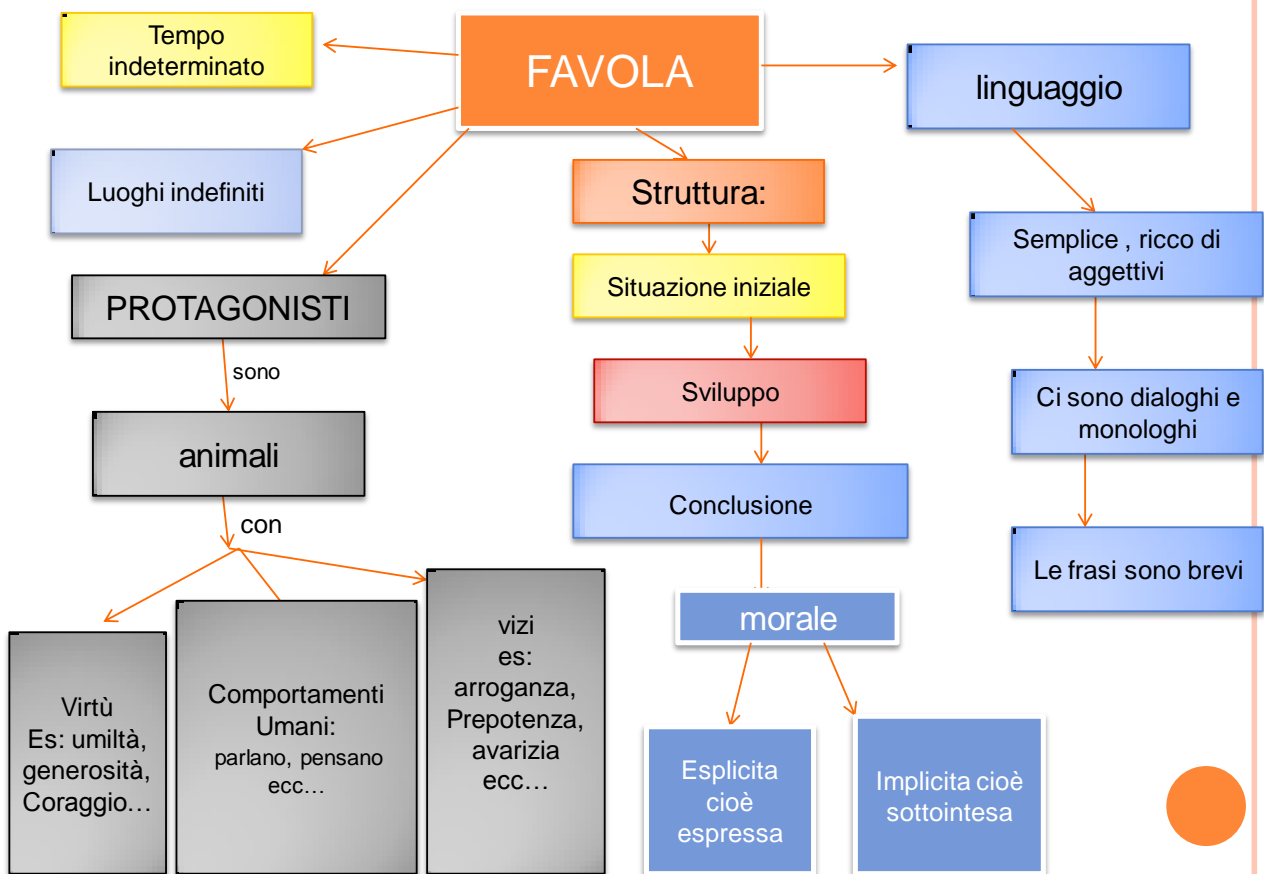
FAVOLA

Tempo indeterminato

Luoghi indefiniti

PROTAGONISTI

sono

animali

con

Virtù
Es: umiltà, generosità, Coraggio…

Comportamenti Umani:
parlano, pensano ecc…

vizi
es:
arroganza, Prepotenza, avarizia ecc…

Struttura:

Situazione iniziale

Sviluppo

Conclusione

morale

Esplicita cioè espressa

Implicita cioè sottointesa

linguaggio

Semplice , ricco di aggettivi

Ci sono dialoghi e monologhi

Le frasi sono brevi